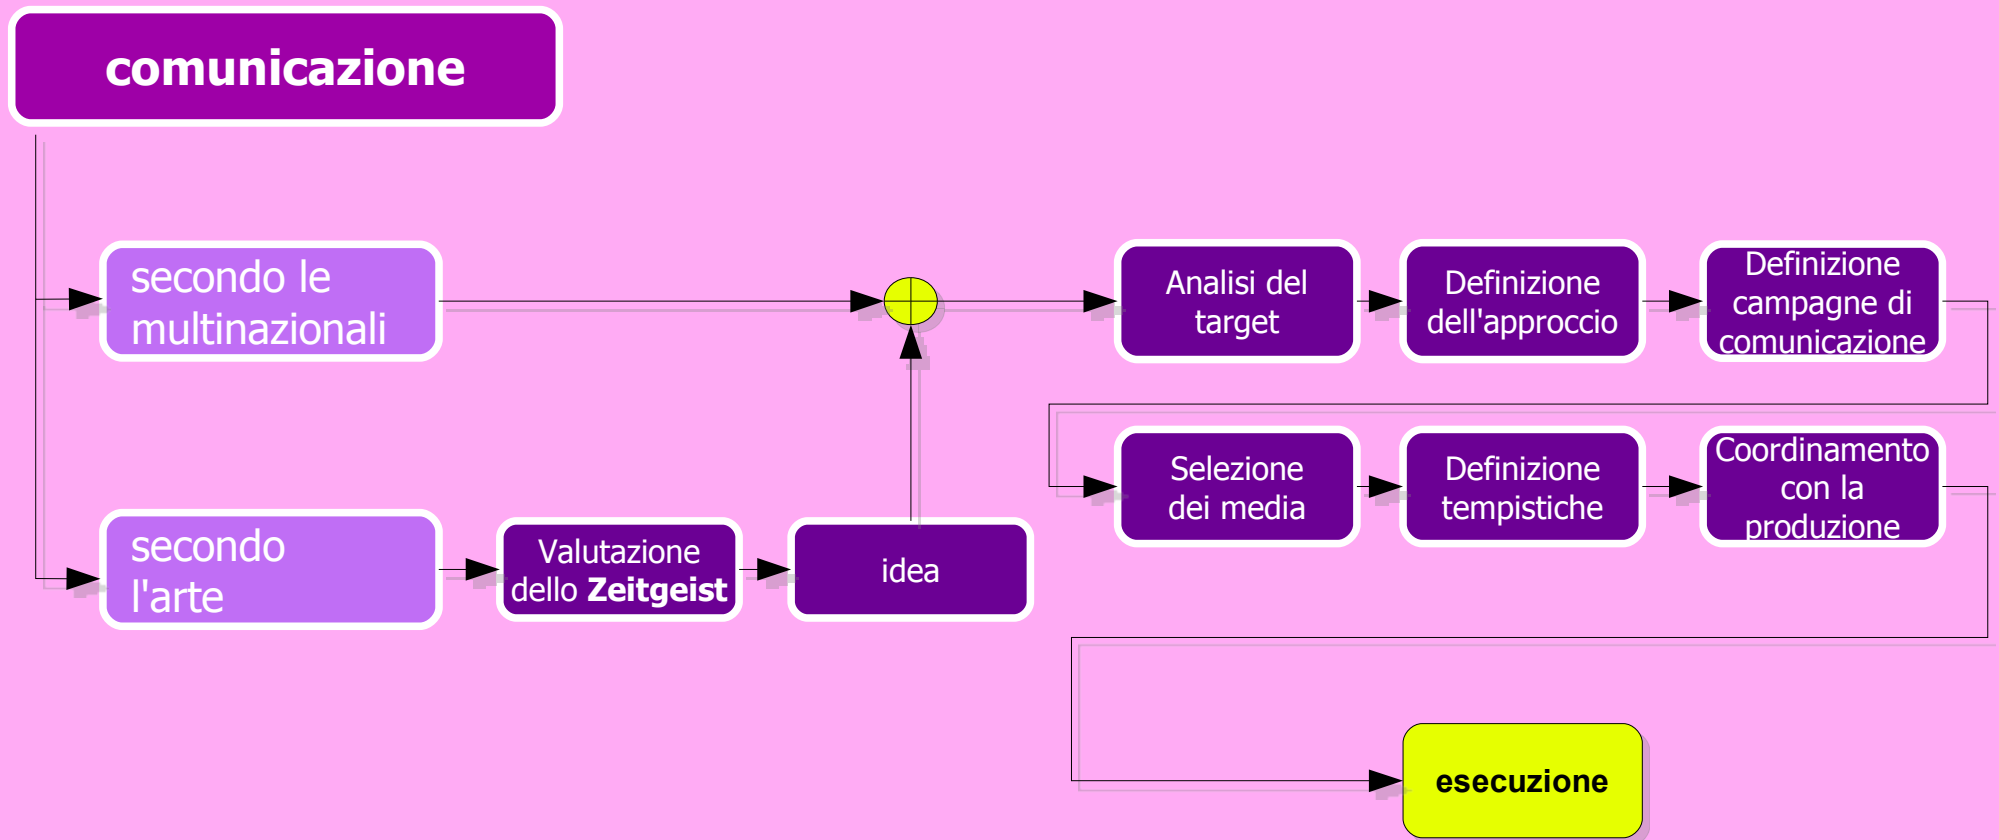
comunicazione

secondo le multinazionali

secondo l'arte

Valutazione dello **Zeitgeist**

idea

Analisi del target

Definizione dell'approccio

Definizione campagne di comunicazione

Selezione dei media

Definizione tempistiche

Coordinamento con la produzione

esecuzione